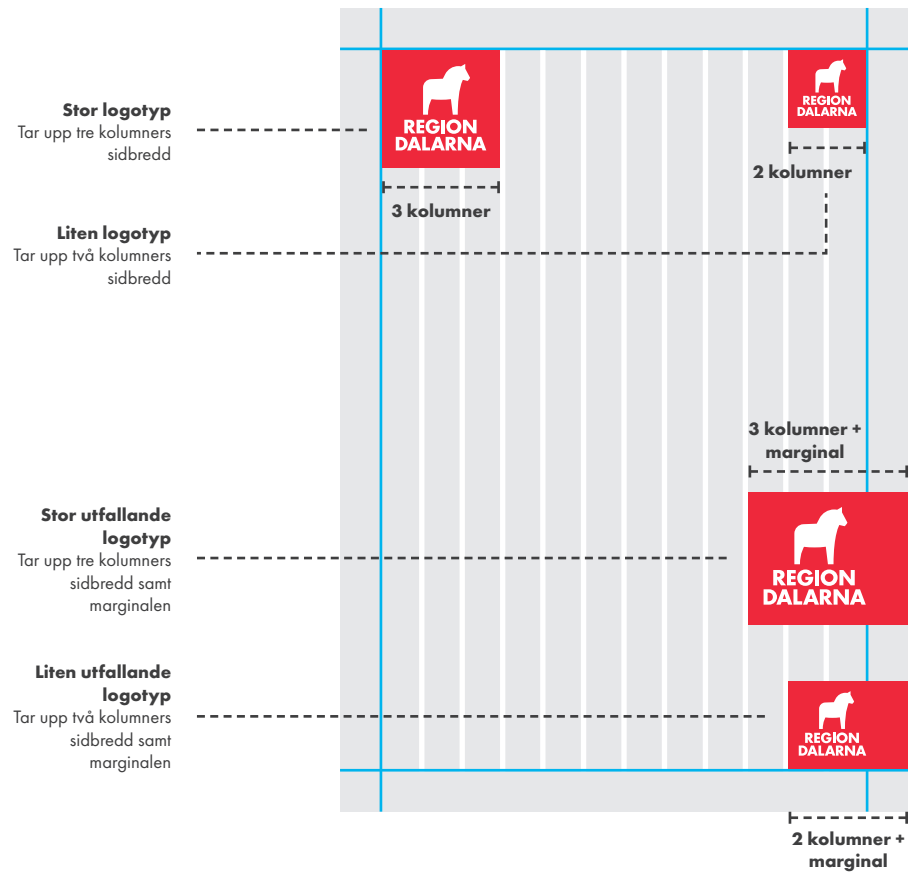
Stor logotyp
Tar upp tre kolumners sidbredd

REGION DALARNA

REGION DALARNA

2 kolumner

3 kolumner

Liten logotyp
Tar upp två kolumners sidbredd

3 kolumner + marginal

Stor utfallande logotyp
Tar upp tre kolumners sidbredd samt marginalen

REGION DALARNA

Liten utfallande logotyp
Tar upp två kolumners sidbredd samt marginalen

REGION DALARNA

2 kolumner + marginal